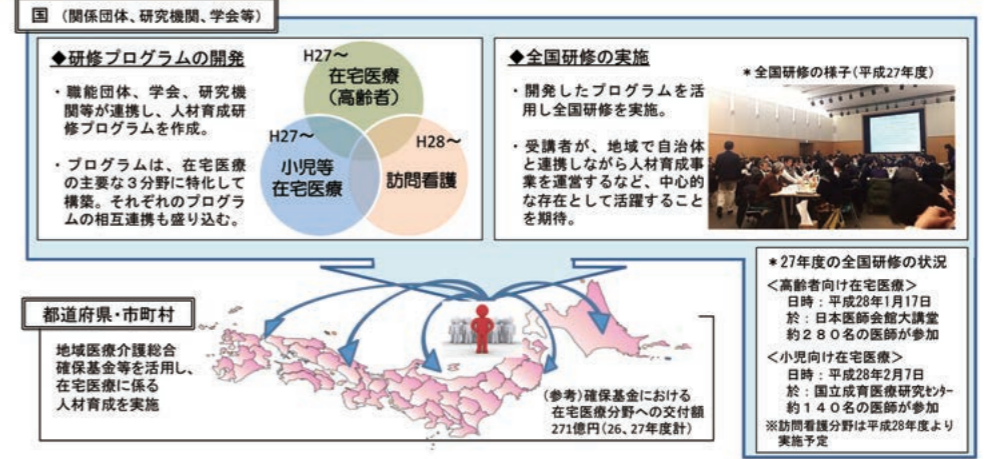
国 （関係団体、研究機関、学会等）

◆研修プログラムの開発

・職能団体、学会、研究機関等が連携し、人材育成研修プログラムを作成。

・プログラムは、在宅医療の主要な３分野に特化して構築。それぞれのプログラムの相互連携も盛り込む。

H27～
在宅医療
（高齢者）

H27～
小児等
在宅医療

H28～
訪問看護

◆全国研修の実施

・開発したプログラムを活用し全国研修を実施。

・受講者が、地域で自治体と連携しながら人材育成事業を運営するなど、中心的な存在として活躍することを期待。

＊全国研修の様子（平成27年度）

＊27年度の全国研修の状況
＜高齢者向け在宅医療＞
日時：平成28年1月17日
於：日本医師会館大講堂
約２８０名の医師が参加
＜小児向け在宅医療＞
日時：平成28年2月7日
於：国立成育医療研究センター
約１４０名の医師が参加
※訪問看護分野は平成28年度より実施予定

都道府県・市町村

地域医療介護総合確保基金等を活用し、在宅医療に係る人材育成を実施

（参考）確保基金における在宅医療分野への交付額
271億円（26、27年度計）